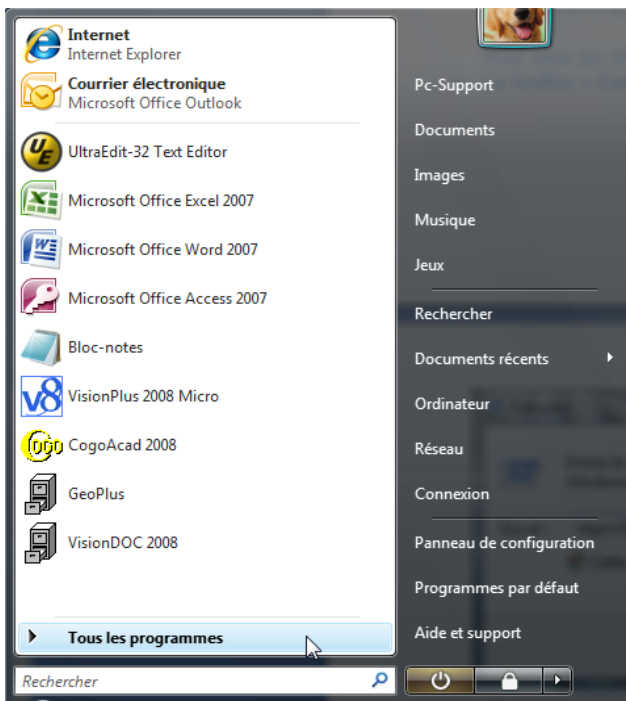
Internet
Internet Explorer

Courrier électronique
Microsoft Office Outlook

UltraEdit-32 Text Editor

Microsoft Office Excel 2007

Microsoft Office Word 2007

Microsoft Office Access 2007

Bloc-notes

VisionPlus 2008 Micro

CogoAcad 2008

GeoPlus

VisionDOC 2008

Tous les programmes

Rechercher

Pc-Support

Documents

Images

Musique

Jeux

Rechercher

Documents récents

Ordinateur

Réseau

Connexion

Panneau de configuration

Programmes par défaut

Aide et support